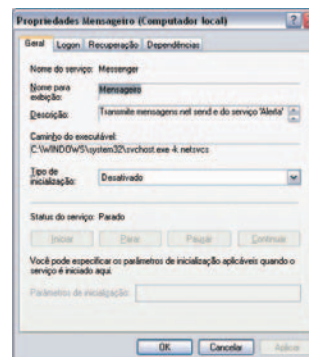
Propriedades Mensageiro (Computador local)

Geral | Logon | Recuperação | Dependências

Nome do serviço: Messenger

Nome para exibição: Mensageiro

Descrição: Transmite mensagens net send e do serviço 'Alerta'

Caminho do executável:
C:\WINDOWS\system32\svchost.exe -k netsvcs

Tipo de inicialização: Desativado

Status do serviço: Parado

Iniciar | Parar | Pausar | Continuar

Você pode especificar os parâmetros de inicialização aplicáveis quando o serviço é iniciado aqui.

Parâmetros de inicialização:

OK | Cancelar | Aplicar